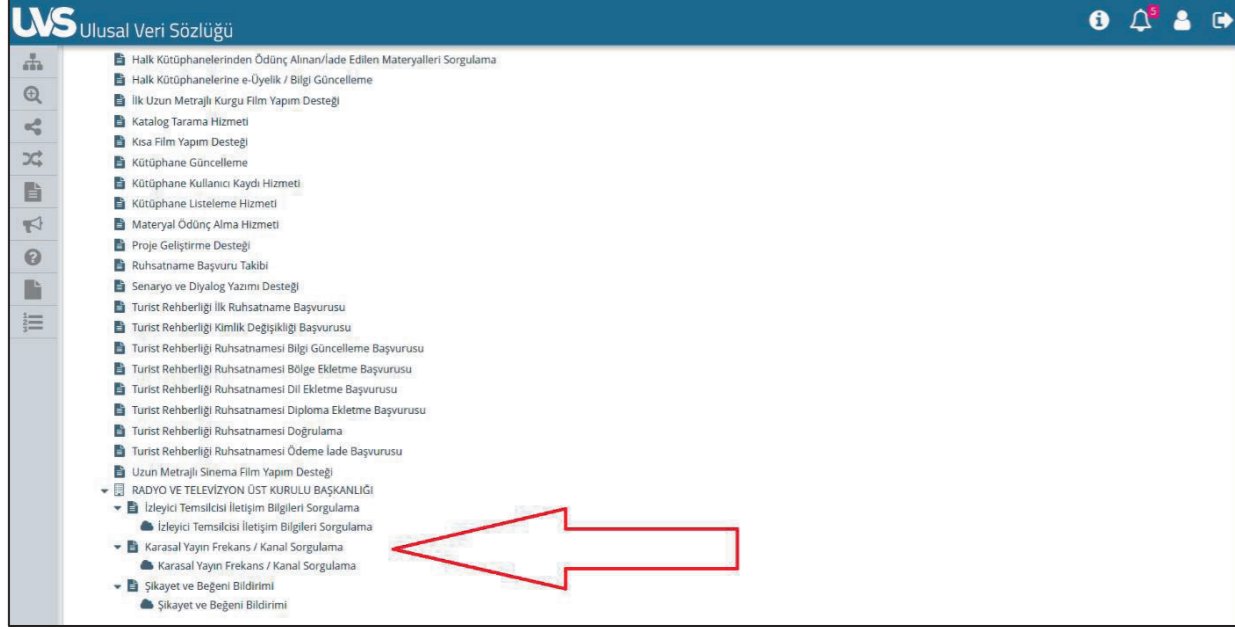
UVS Ulusal Veri Sözlüğü

5

Halk Kütüphanelerinden Ödünç Alınan/İade Edilen Materyalleri Sorgulama
Halk Kütüphanelerine e-Üyelik / Bilgi Güncelleme
İlk Uzun Metrajlı Kurgu Film Yapım Desteği
Katalog Tarama Hizmeti
Kısa Film Yapım Desteği
Kütüphane Güncelleme
Kütüphane Kullanıcı Kaydı Hizmeti
Kütüphane Listeleme Hizmeti
Materyal Ödünç Alma Hizmeti
Proje Geliştirme Desteği
Ruhsatname Başvuru Takibi
Senaryo ve Diyalog Yazımı Desteği
Turist Rehberliği İlk Ruhsatname Başvurusu
Turist Rehberliği Kimlik Değişikliği Başvurusu
Turist Rehberliği Ruhsatnamesi Bilgi Güncelleme Başvurusu
Turist Rehberliği Ruhsatnamesi Bölge Ekletme Başvurusu
Turist Rehberliği Ruhsatnamesi Dil Ekletme Başvurusu
Turist Rehberliği Ruhsatnamesi Diploma Ekletme Başvurusu
Turist Rehberliği Ruhsatnamesi Doğrulama
Turist Rehberliği Ruhsatnamesi Ödeme İade Başvurusu
Uzun Metrajlı Sinema Film Yapım Desteği
RADYO VE TELEVİZYON ÜST KURULU BAŞKANLIĞI
İzleyici Temsilcisi İletişim Bilgileri Sorgulama
İzleyici Temsilcisi İletişim Bilgileri Sorgulama
Karasal Yayın Frekans / Kanal Sorgulama
Karasal Yayın Frekans / Kanal Sorgulama
Şikayet ve Beğeni Bildirimi
Şikayet ve Beğeni Bildirimi